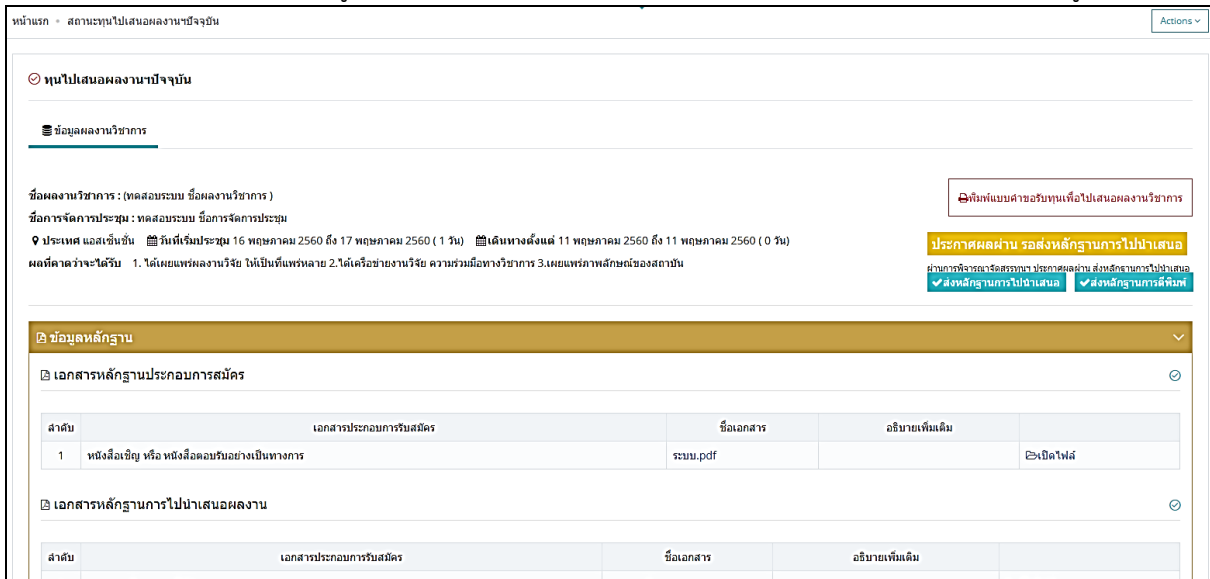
หน้าแรก • สถานะทุนไปเสนอผลงานฯปัจจุบัน

Actions

ทุนไปเสนอผลงานฯปัจจุบัน

ข้อมูลผลงานวิชาการ

ชื่อผลงานวิชาการ : (ทดสอบระบบ ชื่อผลงานวิชาการ )

ชื่อการจัดการประชุม : ทดสอบระบบ ชื่อการจัดการประชุม

ประเทศ แอสเซ็นชัน วันที่เริ่มประชุม 16 พฤษภาคม 2560 ถึง 17 พฤษภาคม 2560 ( 1 วัน) เดินทางตั้งแต่ 11 พฤษภาคม 2560 ถึง 11 พฤษภาคม 2560 ( 0 วัน)

ผลที่คาดว่าจะได้รับ 1. ได้เผยแพร่ผลงานวิจัย ให้เป็นที่แพร่หลาย 2.ได้เครือข่ายงานวิจัย ความร่วมมือทางวิชาการ 3.เผยแพร่ภาพลักษณ์ของสถาบัน

พิมพ์แบบคำขอรับทุนเพื่อไปเสนอผลงานวิชาการ

ประกาศผลผ่าน รอส่งหลักฐานการไปนำเสนอ

ผ่านการพิจารณาจัดสรรทุน ประกาศผลผ่าน ส่งหลักฐานการไปนำเสนอ

ส่งหลักฐานการไปนำเสนอ ส่งหลักฐานการตีพิมพ์

ข้อมูลหลักฐาน

เอกสารหลักฐานประกอบการสมัคร

| ลำดับ | เอกสารประกอบการรับสมัคร | ชื่อเอกสาร | อธิบายเพิ่มเติม | |
|---|---|---|---|---|
| 1 | หนังสือเชิญ หรือ หนังสือตอบรับอย่างเป็นทางการ | ระบบ.pdf | | เปิดไฟล์ |

เอกสารหลักฐานการไปนำเสนอผลงาน

| ลำดับ | เอกสารประกอบการรับสมัคร | ชื่อเอกสาร | อธิบายเพิ่มเติม | |
|---|---|---|---|---|